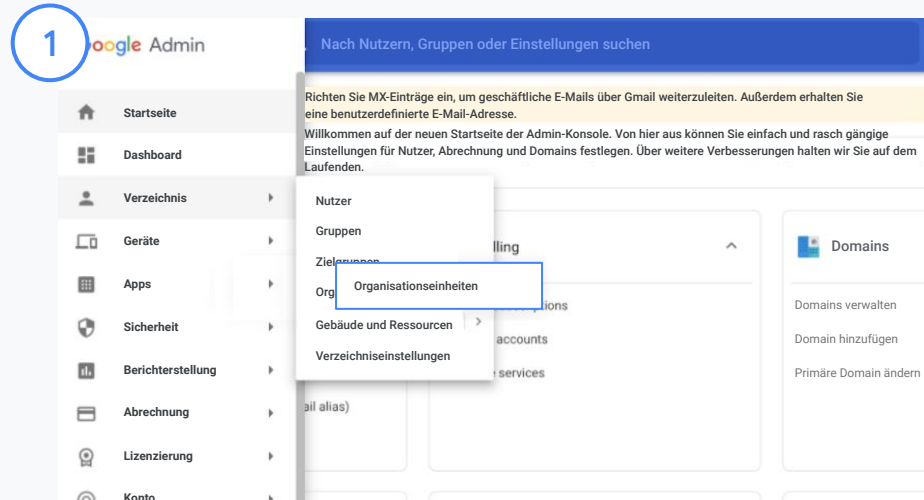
1

oogle Admin

Nach Nutzern, Gruppen oder Einstellungen suchen

Richten Sie MX-Einträge ein, um geschäftliche E-Mails über Gmail weiterzuleiten. Außerdem erhalten Sie eine benutzerdefinierte E-Mail-Adresse.

Willkommen auf der neuen Startseite der Admin-Konsole. Von hier aus können Sie einfach und rasch gängige Einstellungen für Nutzer, Abrechnung und Domains festlegen. Über weitere Verbesserungen halten wir Sie auf dem Laufenden.

Startseite
Dashboard
Verzeichnis
Geräte
Apps
Sicherheit
Berichterstellung
Abrechnung
Lizenzierung
Konto

Nutzer
Gruppen
Zielgruppen
Org
Organisationseinheiten
Gebäude und Ressourcen
Verzeichniseinstellungen

lling
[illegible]ptions
accounts
services

ail alias)

Domains
Domains verwalten
Domain hinzufügen
Primäre Domain ändern